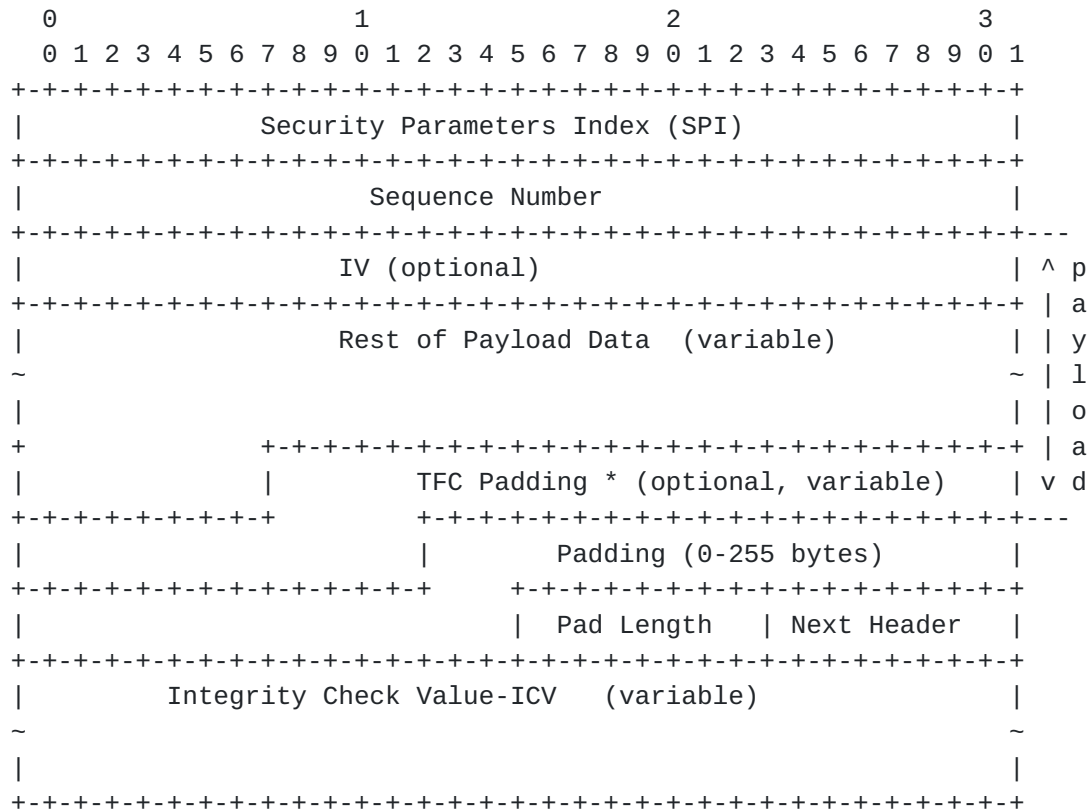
0                   1                   2                   3
 0 1 2 3 4 5 6 7 8 9 0 1 2 3 4 5 6 7 8 9 0 1 2 3 4 5 6 7 8 9 0 1
+-+-+-+-+-+-+-+-+-+-+-+-+-+-+-+-+-+-+-+-+-+-+-+-+-+-+-+-+-+-+-+-+
|               Security Parameters Index (SPI)                 |
+-+-+-+-+-+-+-+-+-+-+-+-+-+-+-+-+-+-+-+-+-+-+-+-+-+-+-+-+-+-+-+-+
|                      Sequence Number                          |
+-+-+-+-+-+-+-+-+-+-+-+-+-+-+-+-+-+-+-+-+-+-+-+-+-+-+-+-+-+-+-+-+---
|                    IV (optional)                              | ^ p
+-+-+-+-+-+-+-+-+-+-+-+-+-+-+-+-+-+-+-+-+-+-+-+-+-+-+-+-+-+-+-+-+ | a
|                    Rest of Payload Data  (variable)           | | y
~                                                               ~ | l
|                                                               | | o
+               +-+-+-+-+-+-+-+-+-+-+-+-+-+-+-+-+-+-+-+-+-+-+-+-+ | a
|               |         TFC Padding * (optional, variable)    | v d
+-+-+-+-+-+-+-+-+         +-+-+-+-+-+-+-+-+-+-+-+-+-+-+-+-+-+-+-+---
|                         |         Padding (0-255 bytes)       |
+-+-+-+-+-+-+-+-+-+-+-+-+-+     +-+-+-+-+-+-+-+-+-+-+-+-+-+-+-+-+
|                               |  Pad Length   | Next Header   |
+-+-+-+-+-+-+-+-+-+-+-+-+-+-+-+-+-+-+-+-+-+-+-+-+-+-+-+-+-+-+-+-+
|         Integrity Check Value-ICV   (variable)                |
~                                                               ~
|                                                               |
+-+-+-+-+-+-+-+-+-+-+-+-+-+-+-+-+-+-+-+-+-+-+-+-+-+-+-+-+-+-+-+-+